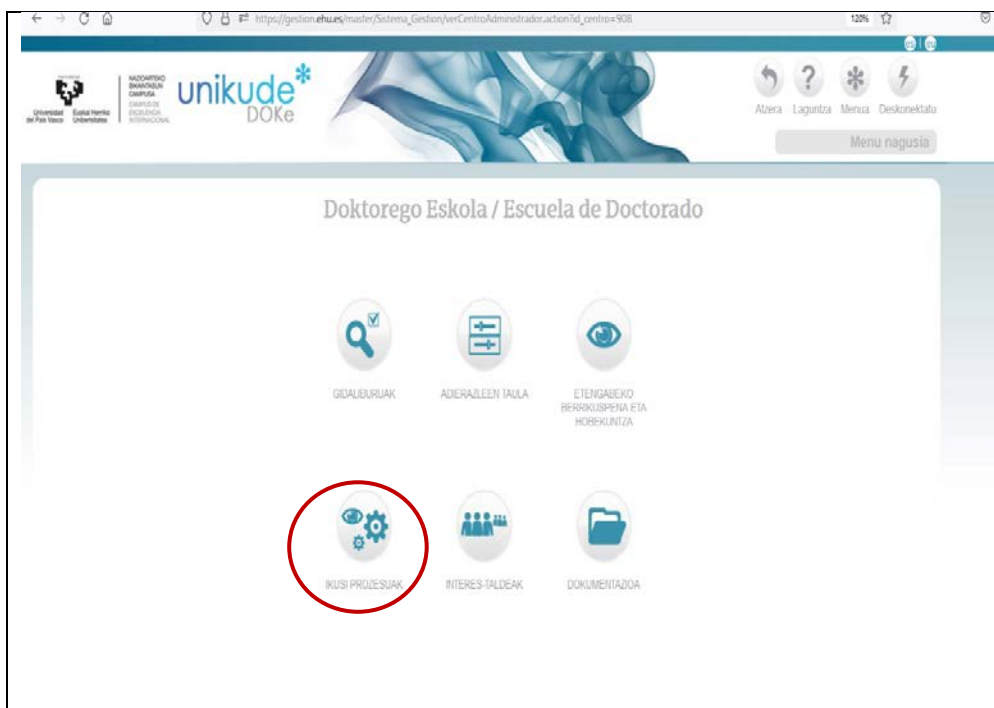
https://gestion.ehu.es/master/Sistema_Gestion/verCentroAdministrador.action?id_centro=908

120%

Universidad del País Vasco Euskal Herriko Unibertsitatea

NAZIOARTEKO BIKAINTASUN CAMPUSA CAMPUS DE EXCELENCIA INTERNACIONAL

unikude DOKe

Atzera Laguntza Menua Deskonektatu

Menu nagusia

Doktorego Eskola / Escuela de Doctorado

GIDALIBURUAK

ADIERAZLEEN TAULA

ETENGABEKO BERRIKUSPENA ETA HOBEKUNTZA

IKUSI PROZESUAK

INTERES-TALDEAK

DOKUMENTAZIOA